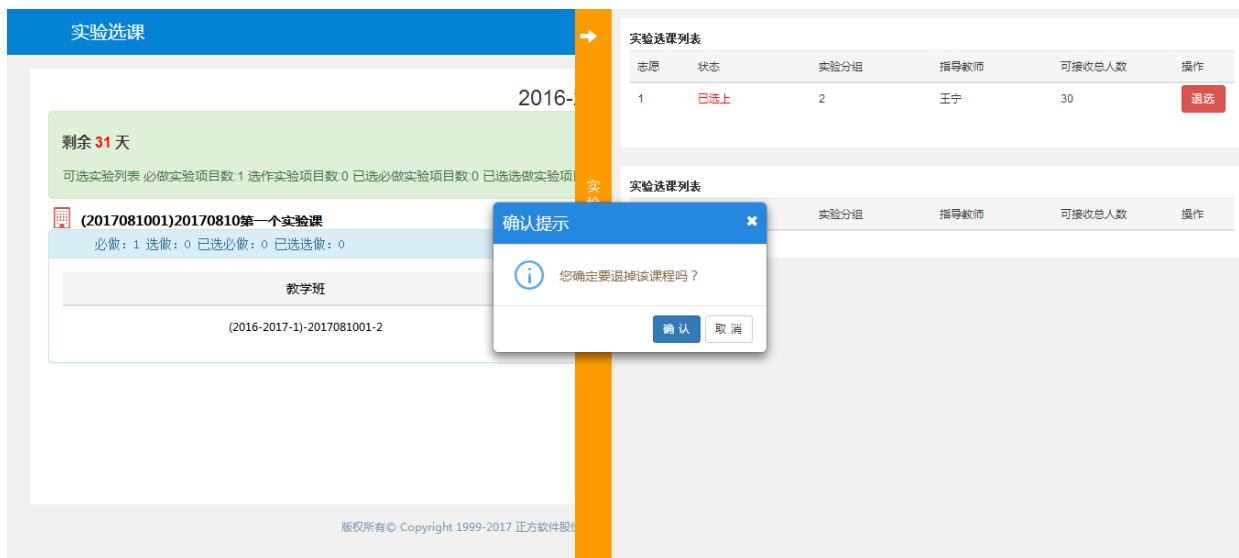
实验选课

2016-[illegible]

剩余 31 天

可选实验列表 必做实验项目数:1 选作实验项目数:0 已选必做实验项目数:0 已选选做实验项目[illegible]

(2017081001)20170810第一个实验课

必做：1 选做：0 已选必做：0 已选选做：0

| 教学班 |
|---|
| (2016-2017-1)-2017081001-2 |

版权所有© Copyright 1999-2017 正方软件股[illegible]

实验选课列表

| 志愿 | 状态 | 实验分组 | 指导教师 | 可接收总人数 | 操作 |
|---|---|---|---|---|---|
| 1 | 已选上 | 2 | 王宁 | 30 | 退选 |

实验选课列表

| | 实验分组 | 指导教师 | 可接收总人数 | 操作 |
|---|---|---|---|---|

实验

确认提示

您确定要退掉该课程吗？

确 认 取 消